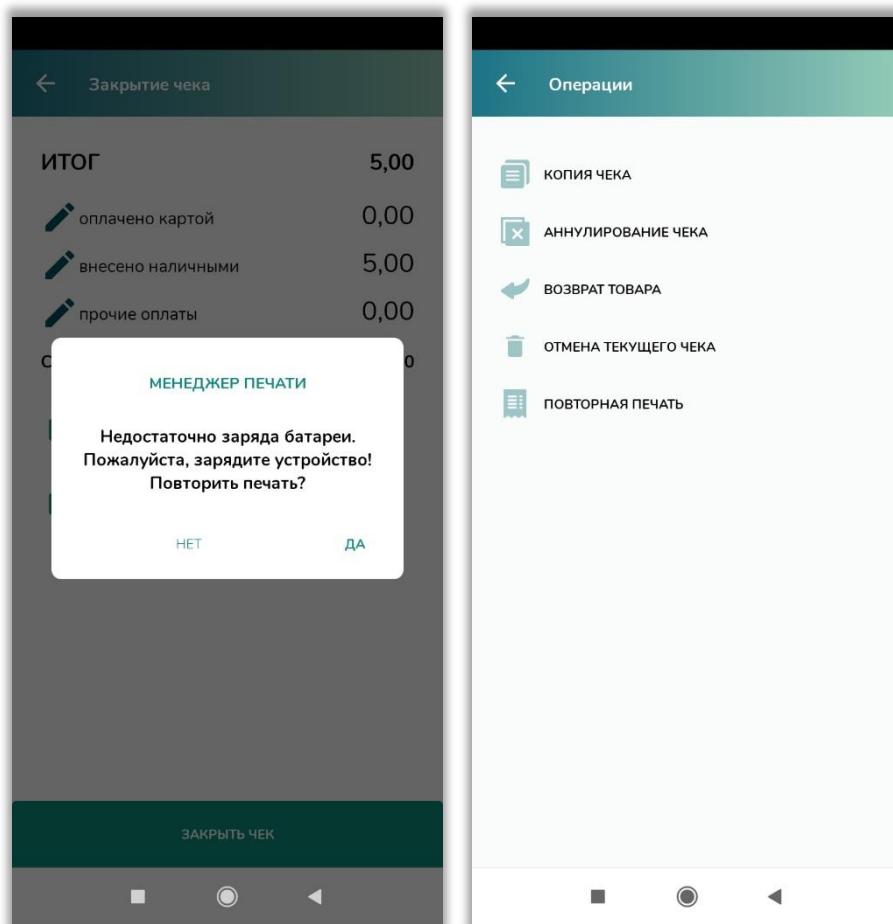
Закрытие чека

ИТОГ 5,00

оплачено картой 0,00

внесено наличными 5,00

прочие оплаты 0,00

МЕНЕДЖЕР ПЕЧАТИ

Недостаточно заряда батареи. Пожалуйста, зарядите устройство! Повторить печать?

НЕТ ДА

ЗАКРЫТЬ ЧЕК

Операции

КОПИЯ ЧЕКА

АННУЛИРОВАНИЕ ЧЕКА

ВОЗВРАТ ТОВАРА

ОТМЕНА ТЕКУЩЕГО ЧЕКА

ПОВТОРНАЯ ПЕЧАТЬ